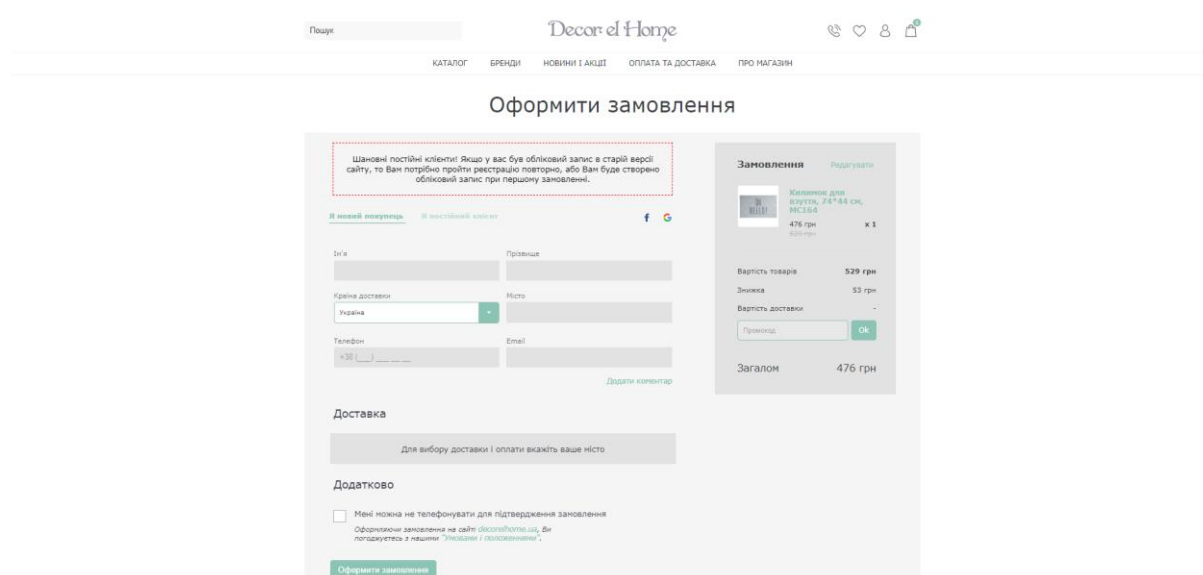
Пошук

Decor el Home

КАТАЛОГ БРЕНДИ НОВИНИ І АКЦІЇ ОПЛАТА ТА ДОСТАВКА ПРО МАГАЗИН

Оформити замовлення

Шановні постійні клієнти! Якщо у вас був обліковий запис в старій версії сайту, то Вам потрібно пройти реєстрацію повторно, або Вам буде створено обліковий запис при першому замовленні.

Я новий покупець Я постійний клієнт

f G

Ім'я

Прізвище

Країна доставки

Україна

Місто

Телефон

+38 (___) ___ __ __

Email

Додати коментар

Доставка

Для вибору доставки і оплати вкажіть ваше місто

Додатково

Мені можна не телефонувати для підтвердження замовлення

Оформлюючи замовлення на сайті decorelhome.ua, Ви погоджуєтесь з нашими "Умовами і положеннями".

Оформити замовлення

Замовлення Редагувати

Килимок для взуття, 74*44 см, MC164

476 грн x 1

529 грн

Вартість товарів 529 грн

Знижка 53 грн

Вартість доставки -

Промокод

Ok

Загалом 476 грн